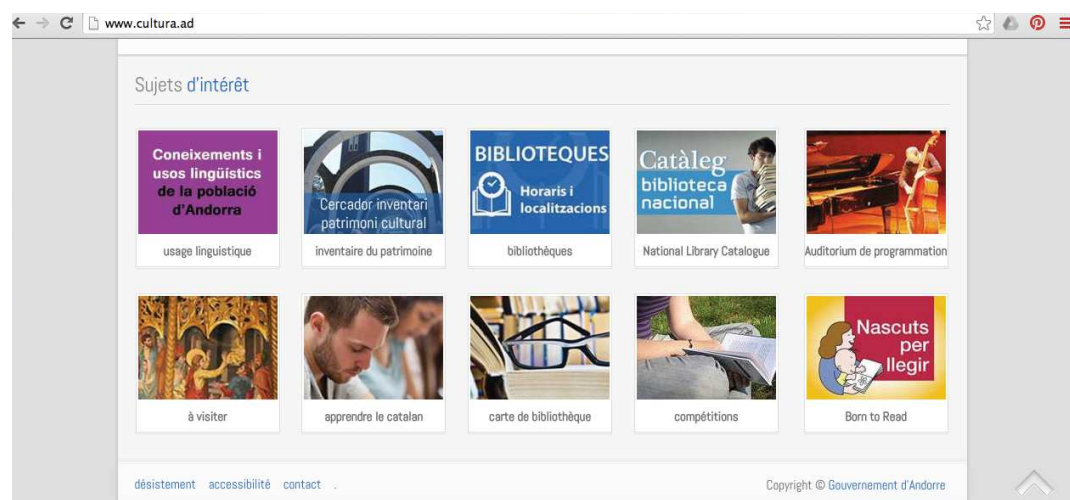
www.cultura.ad

Sujets d'intérêt

Coneixements i usos lingüístics de la població d'Andorra

usage linguistique

Cercador inventari patrimoni cultural

inventaire du patrimoine

BIBLIOTEQUES
Horaris i localitzacions

bibliothèques

Catàleg biblioteca nacional

National Library Catalogue

Auditorium de programmation

à visiter

apprendre le catalan

carte de bibliothèque

compétitions

Nascuts per llegir

Born to Read

désistement accessibilité contact .

Copyright © Gouvernement d'Andorre